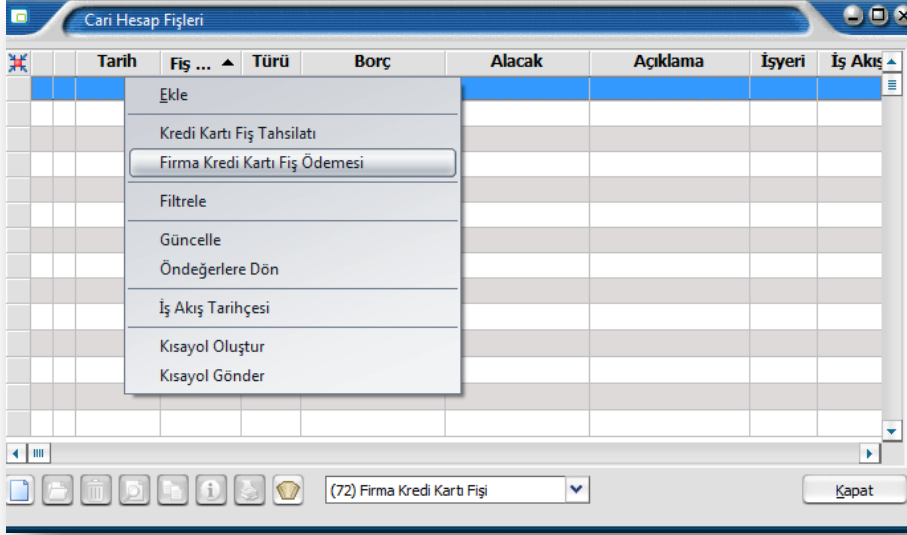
Cari Hesap Fişleri

| | | Tarih | Fiş ... ▲ | Türü | Borç | Alacak | Açıklama | İşyeri | İş Akış |
|---|---|---|---|---|---|---|---|---|---|

Ekle
Kredi Kartı Fiş Tahsilatı
Firma Kredi Kartı Fiş Ödemesi
Filtrele
Güncelle
Öndeğerlere Dön
İş Akış Tarihçesi
Kısayol Oluştur
Kısayol Gönder

(72) Firma Kredi Kartı Fişi

Kapat